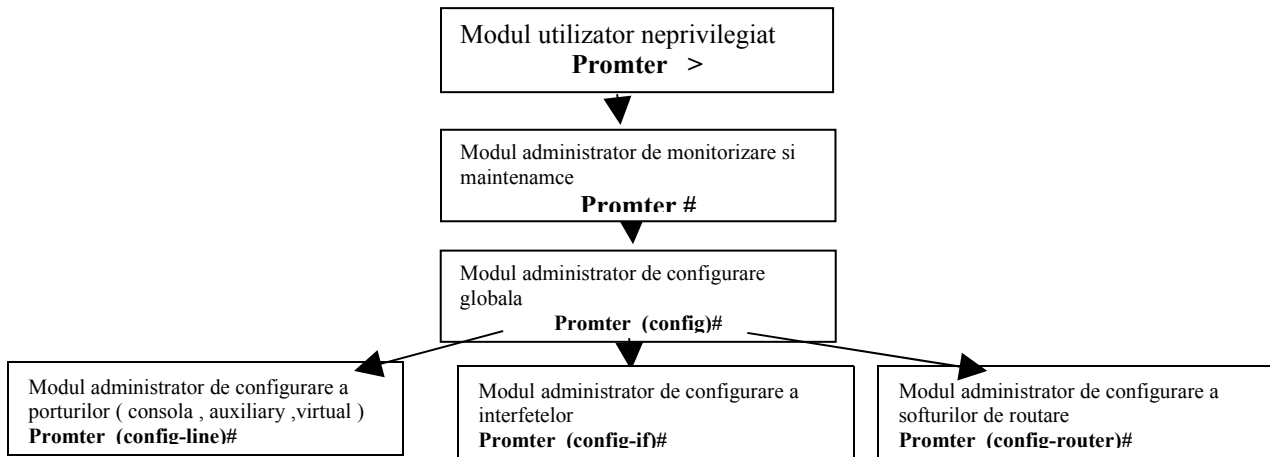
Modul utilizator neprivilegiat
**Promter >**

Modul administrator de monitorizare si maintenamce
**Promter #**

Modul administrator de configurare globala
**Promter (config)#**

Modul administrator de configurare a porturilor ( consola , auxiliary ,virtual )
**Promter (config-line)#**

Modul administrator de configurare a interfetelor
**Promter (config-if)#**

Modul administrator de configurare a softurilor de routare
**Promter (config-router)#**